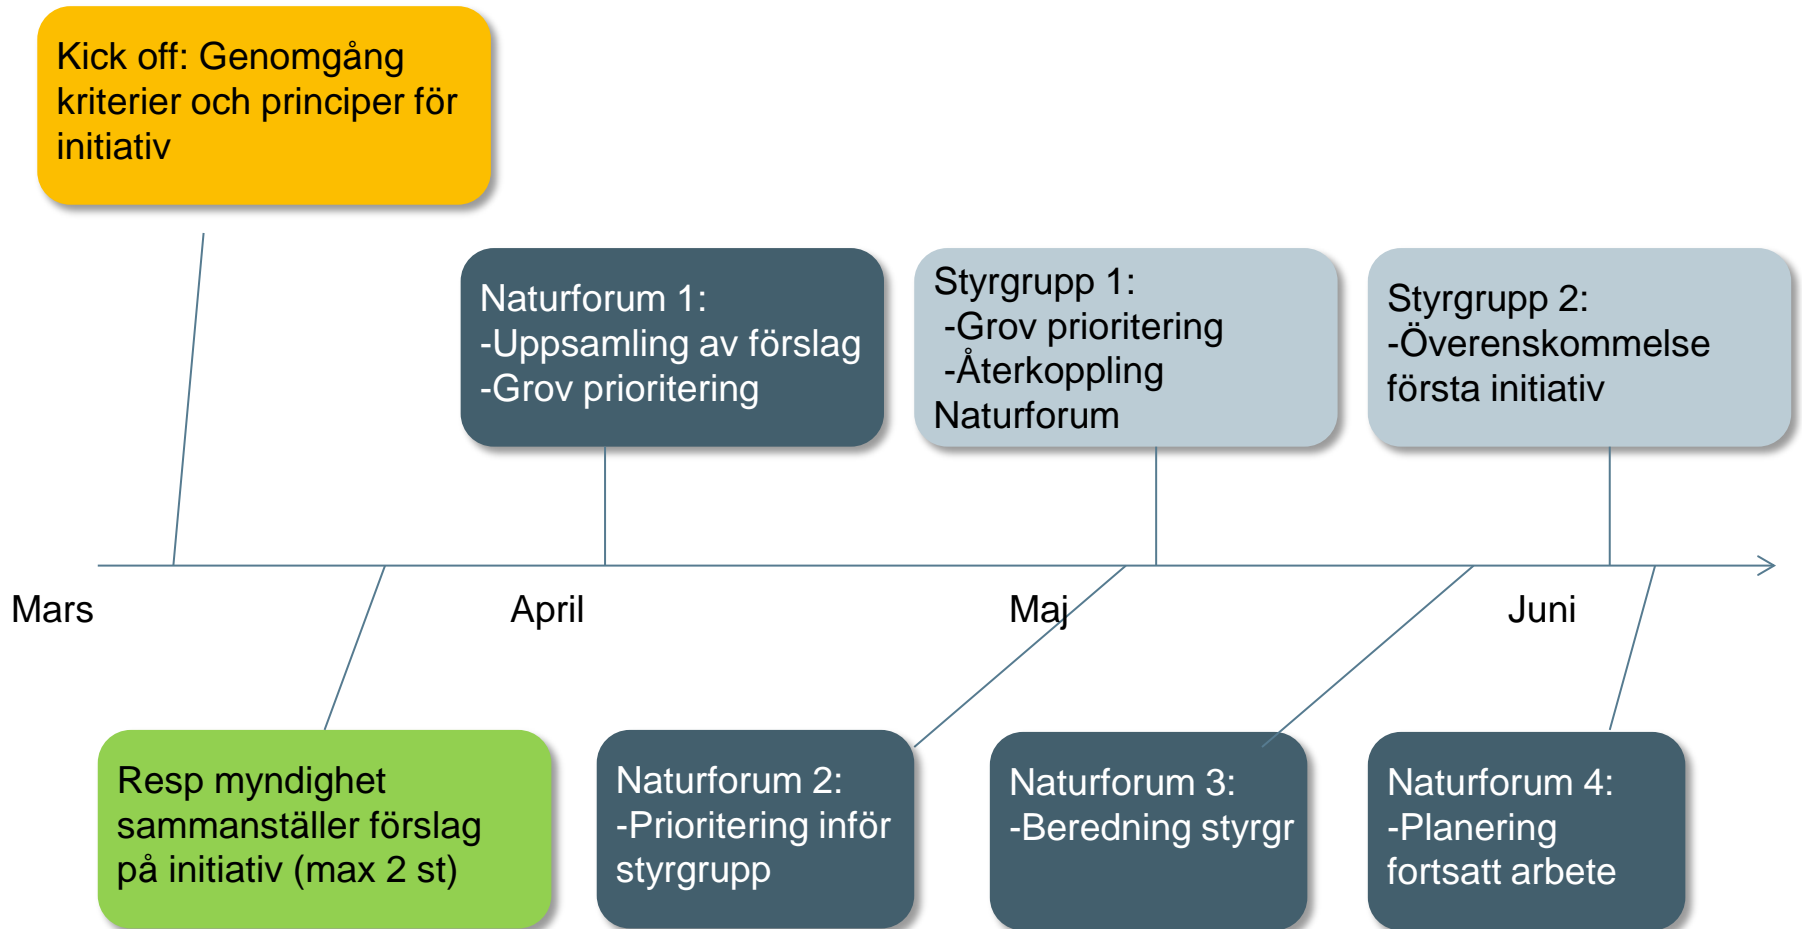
Kick off: Genomgång kriterier och principer för initiativ

Naturforum 1:
-Uppsamling av förslag
-Grov prioritering

Styrgrupp 1:
-Grov prioritering
-Återkoppling Naturforum

Styrgrupp 2:
-Överenskommelse första initiativ

Mars

April

Maj

Juni

Resp myndighet sammanställer förslag på initiativ (max 2 st)

Naturforum 2:
-Prioritering inför styrgrupp

Naturforum 3:
-Beredning styrgr

Naturforum 4:
-Planering fortsatt arbete